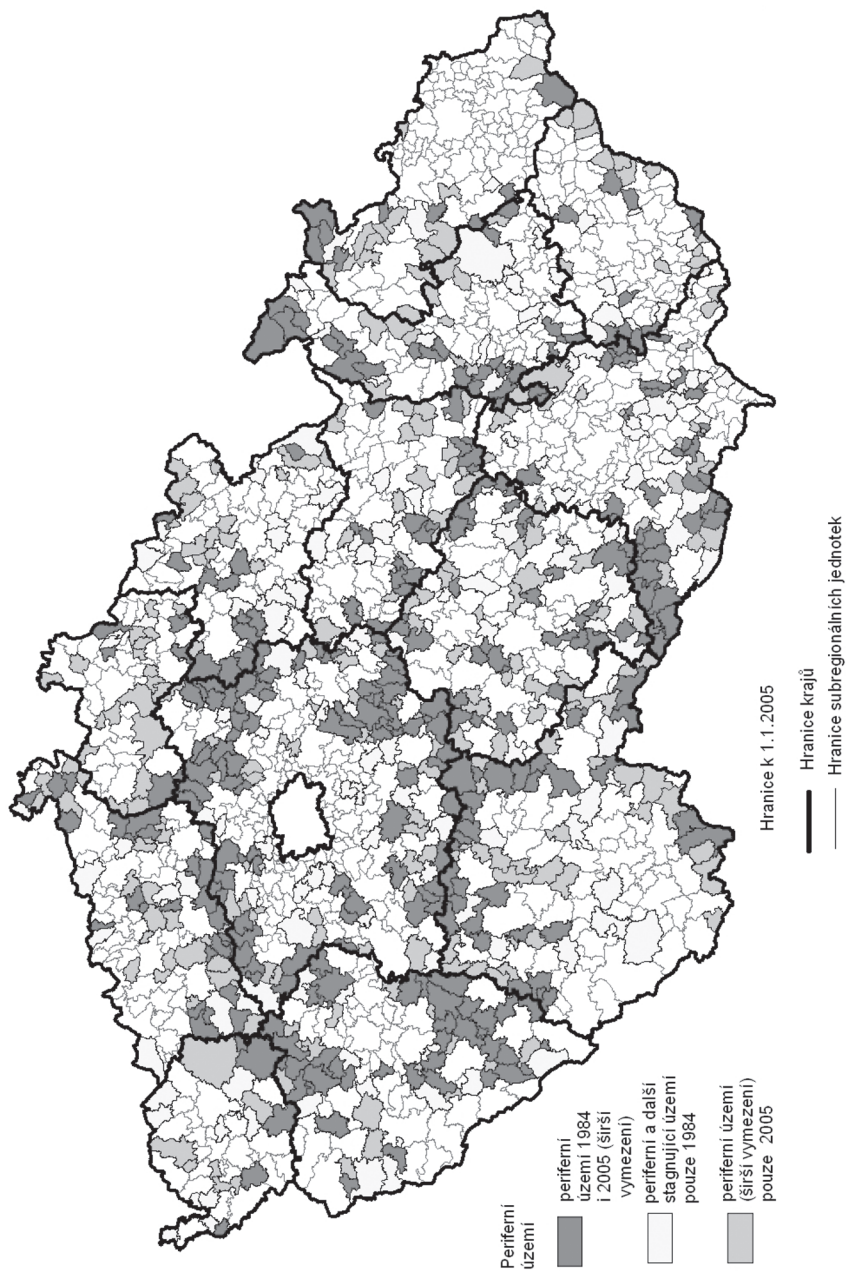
Periferní území

periferní území 1984 i 2005 (širší vymezení)

periferní a další stagnující území pouze 1984

periferní území (širší vymezení) pouze 2005

Hranice k 1.1.2005

Hranice krajů

Hranice subregionálních jednotek